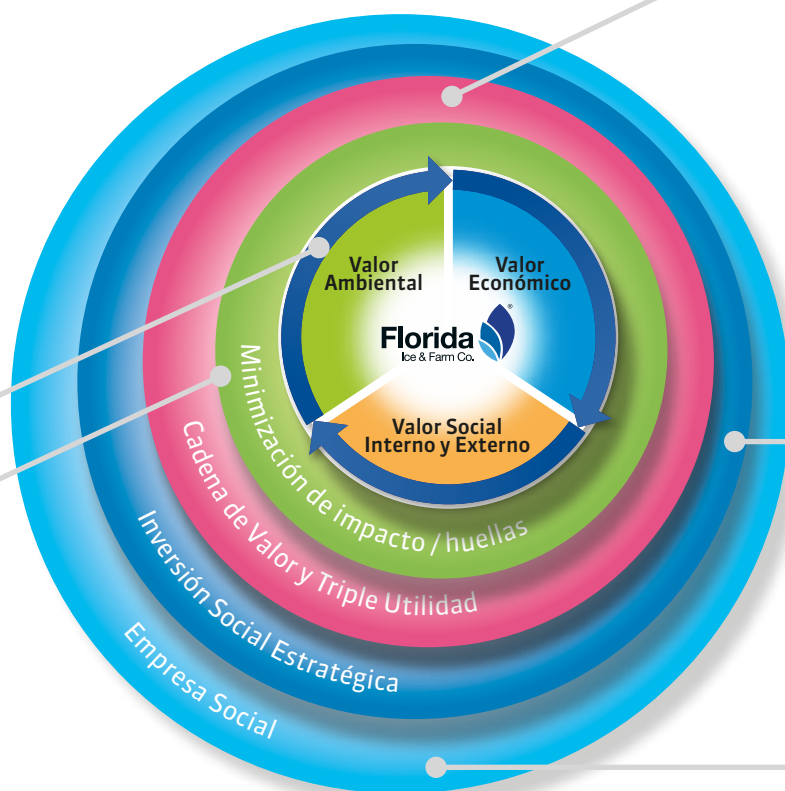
Valor Ambiental

Valor Económico

Florida® Ice & Farm Co.

Valor Social Interno y Externo

Minimización de impacto / huellas

Cadena de Valor y Triple Utilidad

Inversión Social Estratégica

Empresa Social